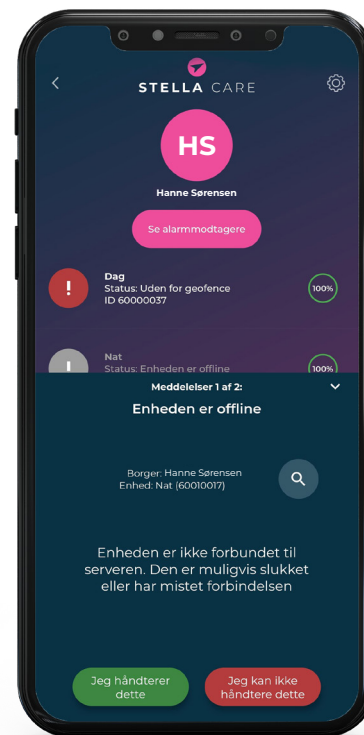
STELLA CARE

HS

Hanne Sørensen

Se alarmmodtagere

!
Dag
Status: Uden for geofence
ID 60000037
100%

Nat
Status: Enheden er offline
100%

Meddelelser 1 af 2:

Enheden er offline

Borger: Hanne Sørensen
Enhed: Nat (60010017)

Enheden er ikke forbundet til serveren. Den er muligvis slukket eller har mistet forbindelsen

Jeg håndterer dette

Jeg kan ikke håndtere dette